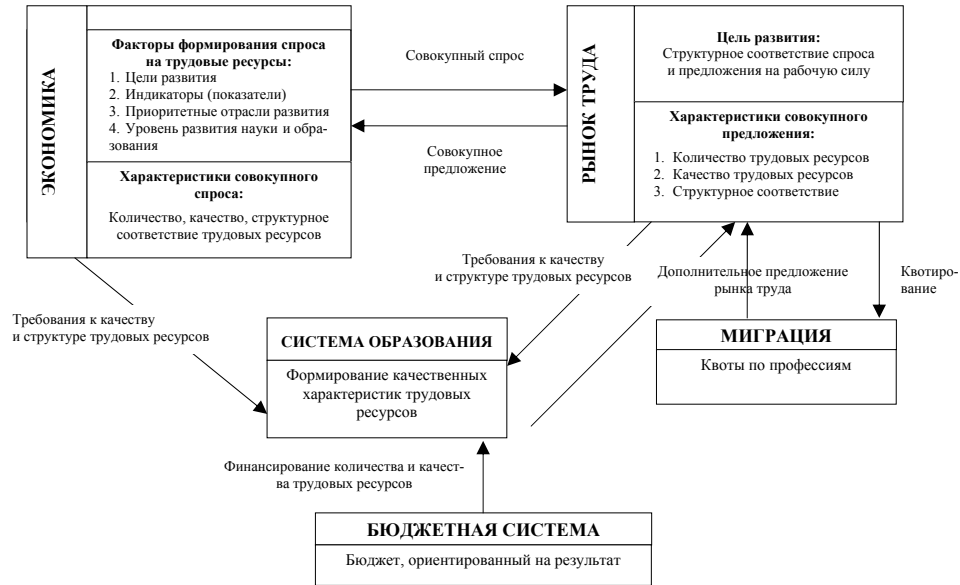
ЭКОНОМИКА

Факторы формирования спроса на трудовые ресурсы:
1. Цели развития
2. Индикаторы (показатели)
3. Приоритетные отрасли развития
4. Уровень развития науки и образования

Характеристики совокупного спроса:
Количество, качество, структурное соответствие трудовых ресурсов

Совокупный спрос

Совокупное предложение

РЫНОК ТРУДА

Цель развития:
Структурное соответствие спроса и предложения на рабочую силу

Характеристики совокупного предложения:
1. Количество трудовых ресурсов
2. Качество трудовых ресурсов
3. Структурное соответствие

Требования к качеству и структуре трудовых ресурсов

Дополнительное предложение рынка труда

Квотирование

Требования к качеству и структуре трудовых ресурсов

СИСТЕМА ОБРАЗОВАНИЯ

Формирование качественных характеристик трудовых ресурсов

МИГРАЦИЯ

Квоты по профессиям

Финансирование количества и качества трудовых ресурсов

БЮДЖЕТНАЯ СИСТЕМА

Бюджет, ориентированный на результат